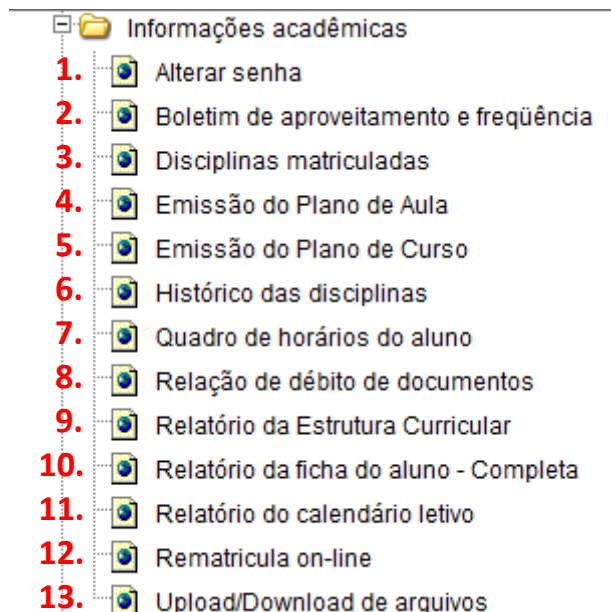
Informações acadêmicas

1. Alterar senha
2. Boletim de aproveitamento e freqüência
3. Disciplinas matriculadas
4. Emissão do Plano de Aula
5. Emissão do Plano de Curso
6. Histórico das disciplinas
7. Quadro de horários do aluno
8. Relação de débito de documentos
9. Relatório da Estrutura Curricular
10. Relatório da ficha do aluno - Completa
11. Relatório do calendário letivo
12. Rematricula on-line
13. Upload/Download de arquivos